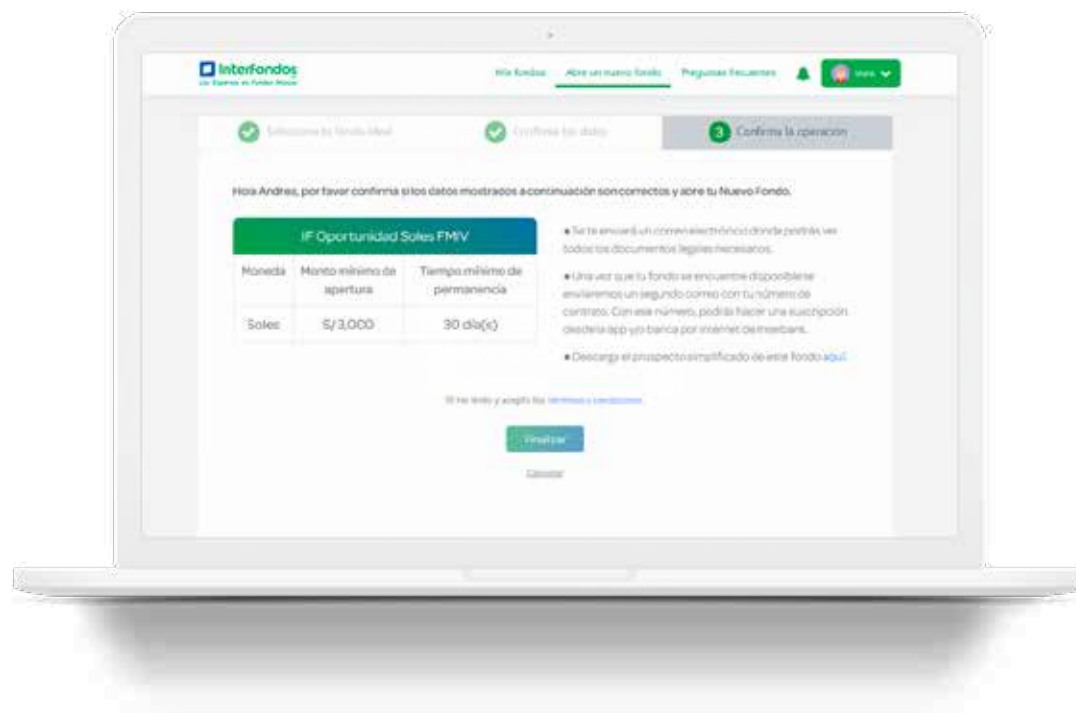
Interfondos
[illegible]

Mis fondos   Abre un nuevo fondo   Preguntas frecuentes   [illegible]

Selecciona tu fondo ideal   Confirma tus datos   3 Confirma la operación

Hola Andrea, por favor confirma si los datos mostrados a continuación son correctos y abre tu Nuevo Fondo.

| IF Oportunidad Soles FMIV | | |
|---|---|---|
| Moneda | Monto mínimo de apertura | Tiempo mínimo de permanencia |
| Soles | S/ 3,000 | 30 día(s) |

• Se te enviará un correo electrónico donde podrás ver todos los documentos legales necesarios.

• Una vez que tu fondo se encuentre disponible se enviaremos un segundo correo con tu número de contrato. Con ese número, podrás hacer una suscripción desde la app y/o banca por internet de Interbank.

• Descarga el prospecto simplificado de este fondo aquí.

He leído y acepto los términos y condiciones.

Finalizar

Cancelar